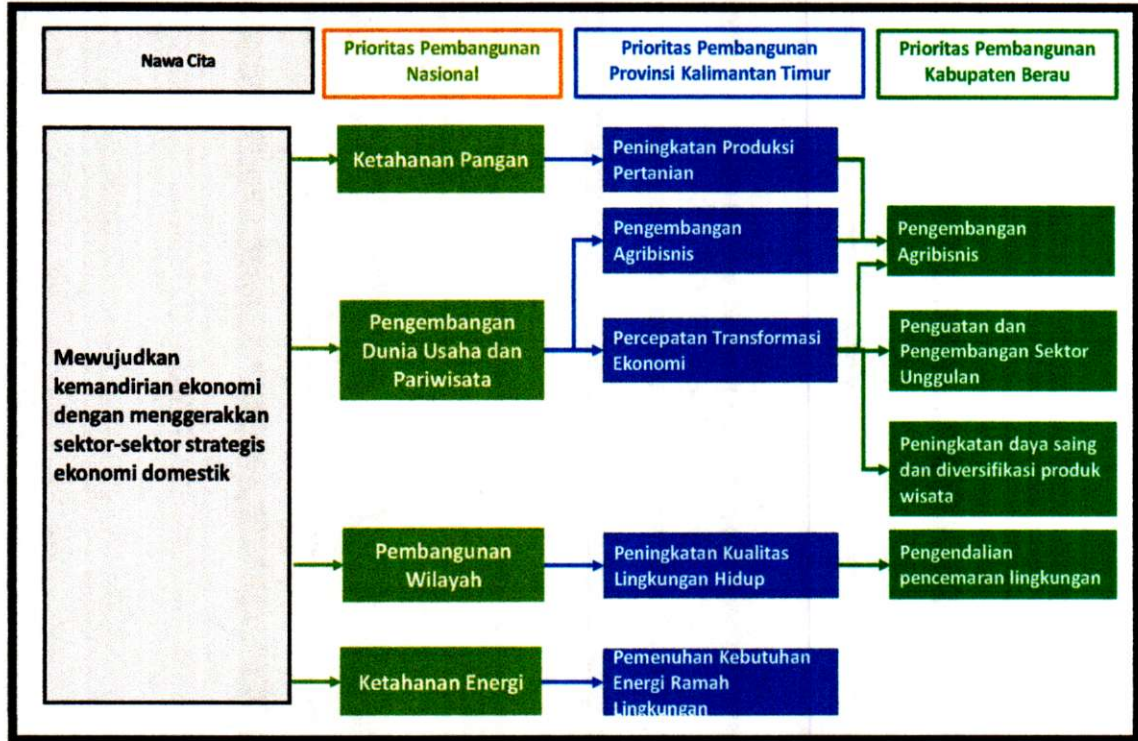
Nawa Cita

Prioritas Pembangunan Nasional

Prioritas Pembangunan Provinsi Kalimantan Timur

Prioritas Pembangunan Kabupaten Berau

Mewujudkan kemandirian ekonomi dengan menggerakkan sektor-sektor strategis ekonomi domestik

Ketahanan Pangan

Pengembangan Dunia Usaha dan Pariwisata

Pembangunan Wilayah

Ketahanan Energi

Peningkatan Produksi Pertanian

Pengembangan Agribisnis

Percepatan Transformasi Ekonomi

Peningkatan Kualitas Lingkungan Hidup

Pemenuhan Kebutuhan Energi Ramah Lingkungan

Pengembangan Agribisnis

Penguatan dan Pengembangan Sektor Unggulan

Peningkatan daya saing dan diversifikasi produk wisata

Pengendalian pencemaran lingkungan